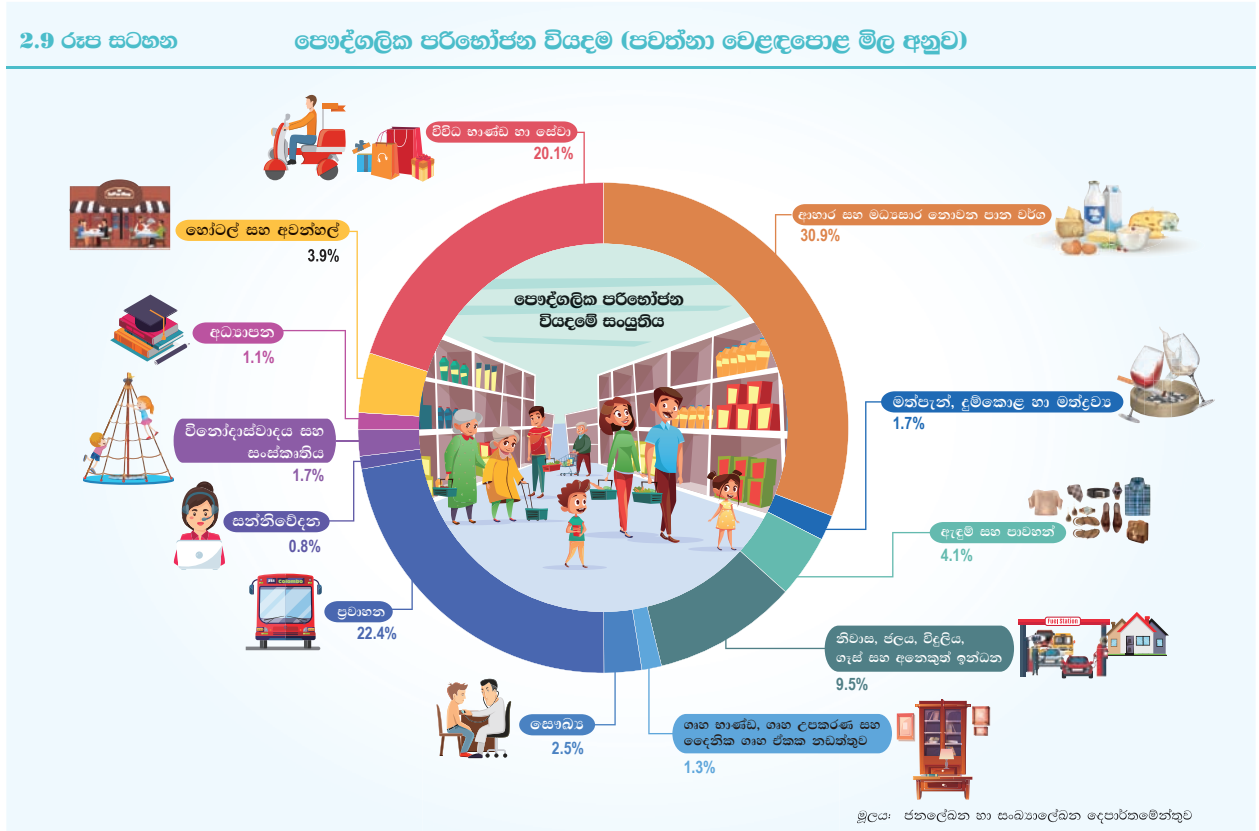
2.9 රූප සටහන

පෞද්ගලික පරිභෝජන වියදම (පවත්නා වෙළඳපොළ මිල අනුව)

විවිධ භාණ්ඩ හා සේවා
20.1%

ආහාර සහ මධ්‍යසාර නොවන පාන වර්ග
30.9%

හෝටල් සහ අවන්හල්
3.9%

පෞද්ගලික පරිභෝජන වියදමේ සංයුතිය

අධ්‍යාපන
1.1%

මත්පැන්, දුම්කොළ හා මත්ද්‍රව්‍ය
1.7%

විනෝදාස්වාදය සහ සංස්කෘතිය
1.7%

ඇඳුම් සහ පාවහන්
4.1%

සන්නිවේදන
0.8%

ප්‍රවාහන
22.4%

නිවාස, ජලය, විදුලිය, ගෑස් සහ අනෙකුත් ඉන්ධන
9.5%

සෞඛ්‍ය
2.5%

ගෘහ භාණ්ඩ, ගෘහ උපකරණ සහ දෛනික ගෘහ ඒකක නඩත්තුව
1.3%

මූලය: ජනලේඛන හා සංඛ්‍යාලේඛන දෙපාර්තමේන්තුව